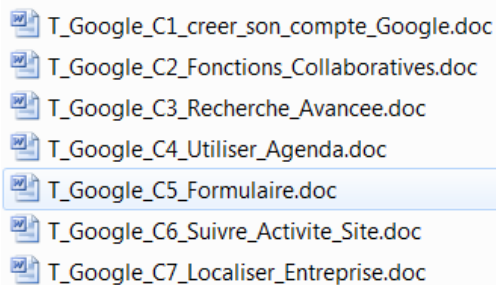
T_Google_C1_creer_son_compte_Google.doc
T_Google_C2_Fonctions_Collaboratives.doc
T_Google_C3_Recherche_Avancee.doc
T_Google_C4_Utiliser_Agenda.doc
T_Google_C5_Formulaire.doc
T_Google_C6_Suivre_Activite_Site.doc
T_Google_C7_Localiser_Entreprise.doc